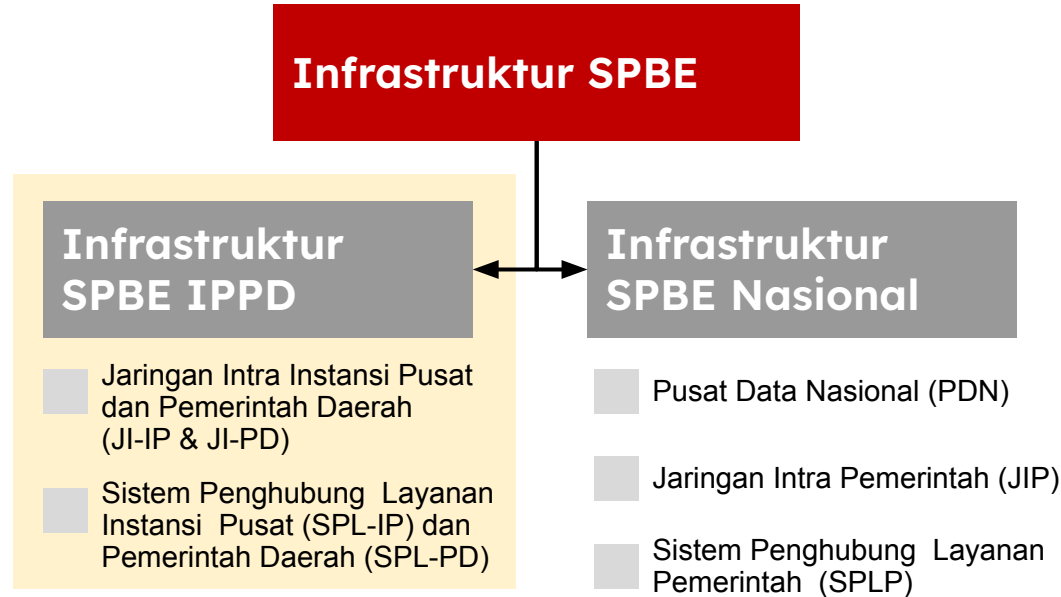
Infrastruktur SPBE

Infrastruktur SPBE IPPD

Jaringan Intra Instansi Pusat dan Pemerintah Daerah (JI-IP & JI-PD)

Sistem Penghubung Layanan Instansi Pusat (SPL-IP) dan Pemerintah Daerah (SPL-PD)

Infrastruktur SPBE Nasional

Pusat Data Nasional (PDN)

Jaringan Intra Pemerintah (JIP)

Sistem Penghubung Layanan Pemerintah (SPLP)